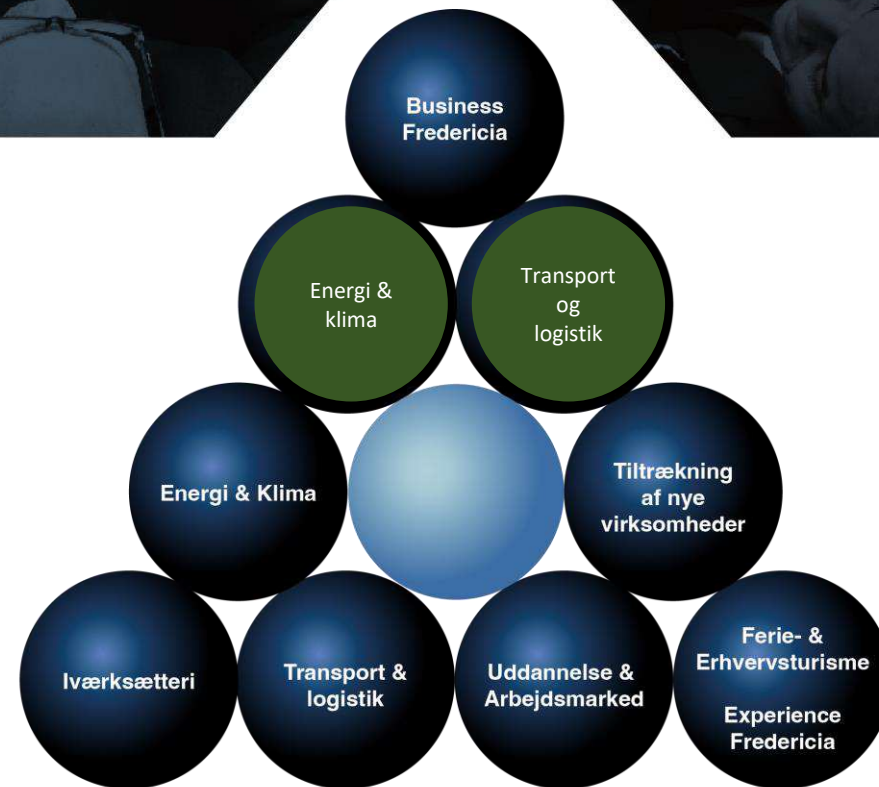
Business Fredericia

Energi & klima

Transport og logistik

Energi & Klima

Tiltrækning af nye virksomheder

Iværksætteri

Transport & logistik

Uddannelse & Arbejdsmarked

Ferie- & Erhvervsturisme

Experience Fredericia